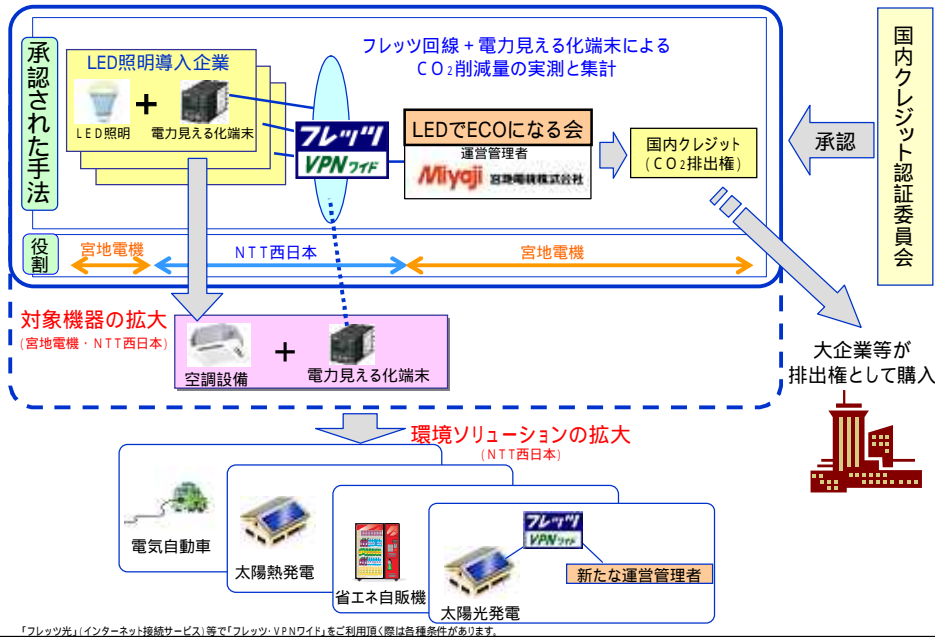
承認された手法

LED照明導入企業

LED照明

電力見える化端末

フレッツ回線＋電力見える化端末による
$CO_2$削減量の実測と集計

フレッツ VPNワイド

LEDでECOになる会

運営管理者

Miyaji 宮地電機株式会社

国内クレジット
（$CO_2$排出権）

承認

国内クレジット認証委員会

役割

宮地電機

NTT西日本

宮地電機

対象機器の拡大
（宮地電機・NTT西日本）

空調設備

電力見える化端末

大企業等が
排出権として購入

環境ソリューションの拡大
（NTT西日本）

電気自動車

太陽熱発電

省エネ自販機

太陽光発電

フレッツ VPNワイド

新たな運営管理者

「フレッツ光」（インターネット接続サービス）等で「フレッツ・VPNワイド」をご利用頂く際は各種条件があります。